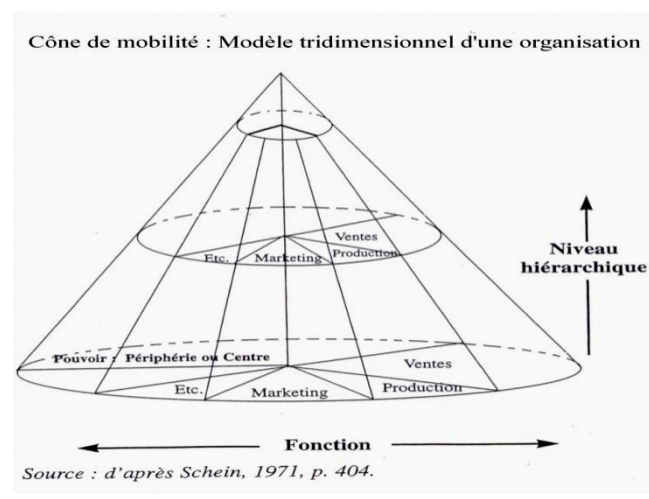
Cône de mobilité : Modèle tridimensionnel d'une organisation

Ventes

Etc.

Marketing

Production

Niveau hiérarchique

Pouvoir : Périphérie ou Centre

Ventes

Etc.

Marketing

Production

Fonction

Source : d'après Schein, 1971, p. 404.